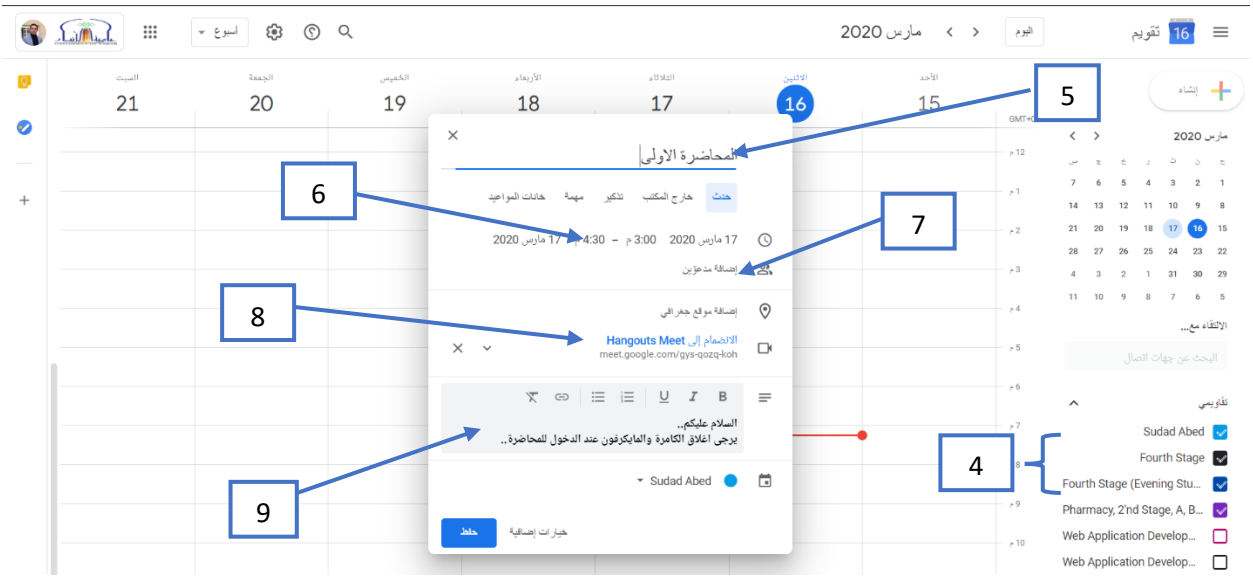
تقويم 16
اليوم
مارس 2020
أسبوع

الأحد 15
الاثنين 16
الثلاثاء 17
الأربعاء 18
الخميس 19
الجمعة 20
السبت 21

GMT+03
12 م
1 م
2 م
3 م
4 م
5 م
6 م
7 م
8 م
9 م
10 م

إنشاء

مارس 2020
ح ن ث ر خ ج س
1 2 3 4 5 6 7
8 9 10 11 12 13 14
15 16 17 18 19 20 21
22 23 24 25 26 27 28
29 30 31 1 2 3 4
5 6 7 8 9 10 11

الالتقاء مع...
البحث عن جهات اتصال

تقاويمي
Sudad Abed
Fourth Stage
Fourth Stage (Evening Stu...
Pharmacy, 2'nd Stage, A, B...
Web Application Develop...
Web Application Develop...

المحاضرة الاولى
حدث خارج المكتب تذكير مهمة خانات المواعيد
17 مارس 2020 3:00 م – 4:30 م 17 مارس 2020
إضافة مدعوّين
إضافة موقع جغرافي
الانضمام إلى Hangouts Meet
meet.google.com/gys-qozq-koh
B I U
السلام عليكم..
يرجى اغلاق الكامرة والمايكرفون عند الدخول للمحاضرة..
Sudad Abed
خيارات إضافية
حفظ

4
5
6
7
8
9